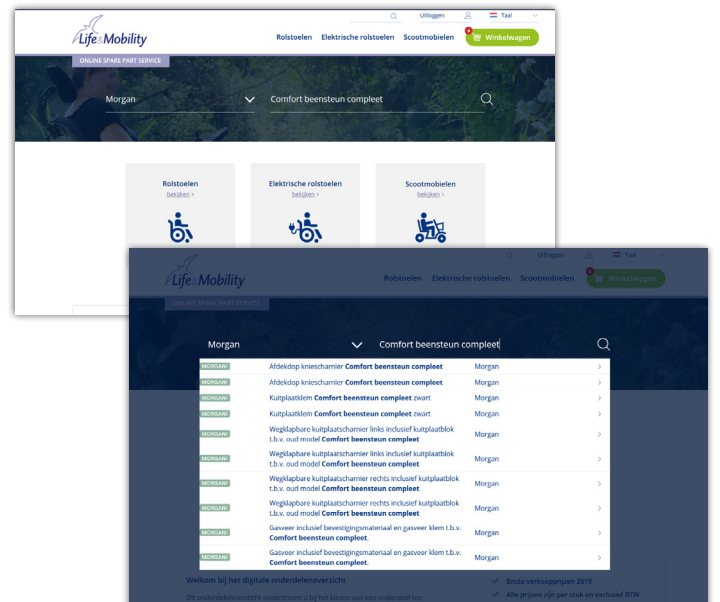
Uitloggen Taal

Life&Mobility

Rolstoelen Elektrische rolstoelen Scootmobielen

0 Winkelwagen

ONLINE SPARE PART SERVICE

Morgan

Comfort beensteun compleet

Rolstoelen
bekijken >

Elektrische rolstoelen
bekijken >

Scootmobielen
bekijken >

Uitloggen Taal

Life&Mobility

Rolstoelen Elektrische rolstoelen Scootmobielen

0 Winkelwagen

ONLINE SPARE PART SERVICE

Morgan

Comfort beensteun compleet

| | | | |
|---|---|---|---|
| MORGAN | Afdekdop knieschamier **Comfort beensteun compleet** | Morgan | > |
| MORGAN | Afdekdop knieschamier **Comfort beensteun compleet** | Morgan | > |
| MORGAN | Kuitplaatklem **Comfort beensteun compleet** zwart | Morgan | > |
| MORGAN | Kuitplaatklem **Comfort beensteun compleet** zwart | Morgan | > |
| MORGAN | Wegklapbare kuitplaatscharnier links inclusief kuitplaatblok t.b.v. oud model **Comfort beensteun compleet** | Morgan | > |
| MORGAN | Wegklapbare kuitplaatscharnier links inclusief kuitplaatblok t.b.v. oud model **Comfort beensteun compleet** | Morgan | > |
| MORGAN | Wegklapbare kuitplaatscharnier rechts inclusief kuitplaatblok t.b.v. oud model **Comfort beensteun compleet** | Morgan | > |
| MORGAN | Wegklapbare kuitplaatscharnier rechts inclusief kuitplaatblok t.b.v. oud model **Comfort beensteun compleet** | Morgan | > |
| MORGAN | Gasveer inclusief bevestigingsmateriaal en gasveer klem t.b.v. **Comfort beensteun compleet**. | Morgan | > |
| MORGAN | Gasveer inclusief bevestigingsmateriaal en gasveer klem t.b.v. **Comfort beensteun compleet**. | Morgan | > |

Welkom bij het digitale onderdelenoverzicht

Dit onderdelenoverzicht ondersteunt u bij het kiezen van een onderdeel van

Bruto verkoopprijzen 2019

Alle prijzen zijn per stuk en exclusief BTW